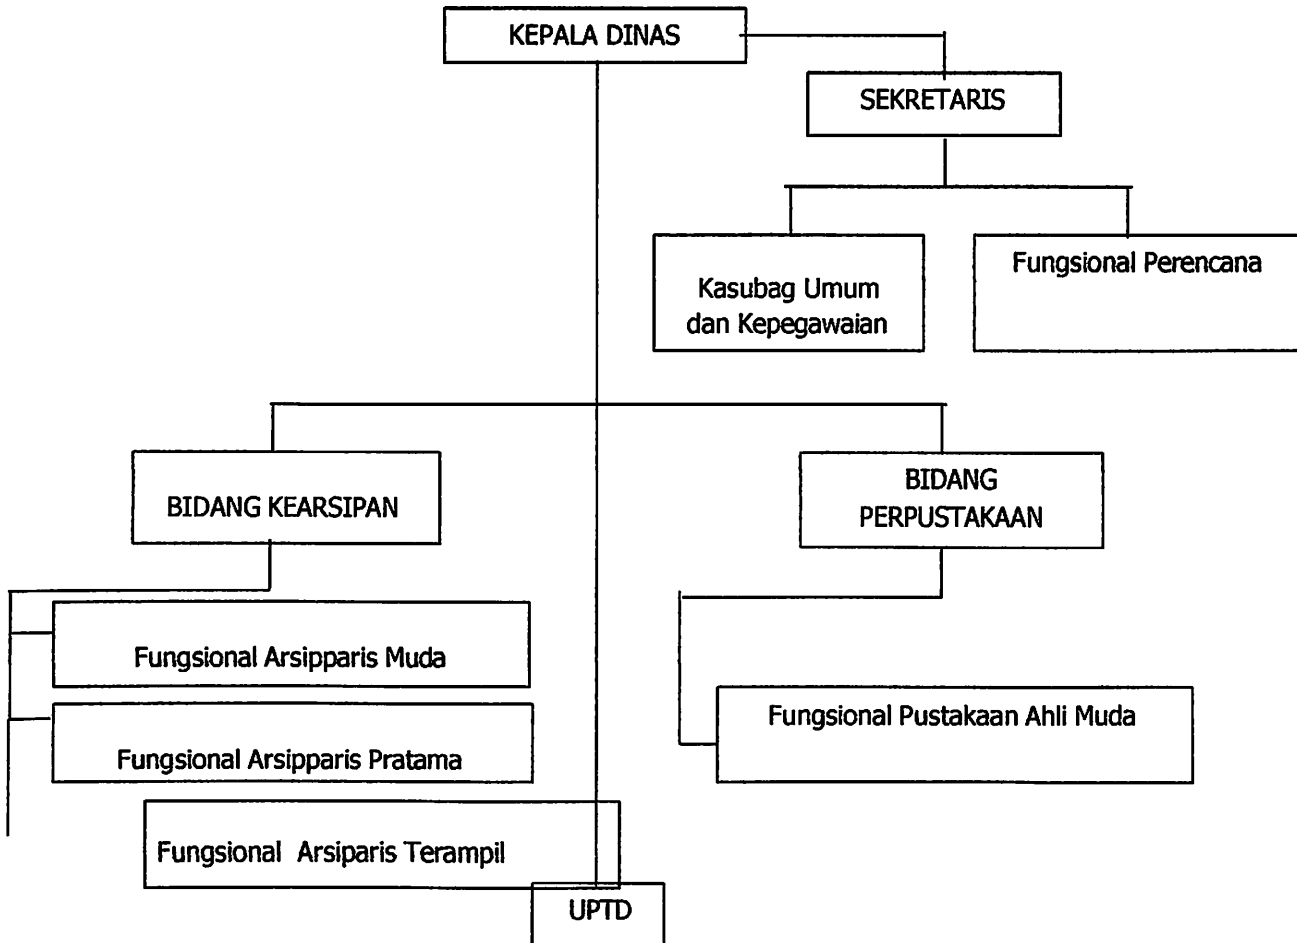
KEPALA DINAS

SEKRETARIS

Kasubag Umum dan Kepegawaian

Fungsional Perencana

BIDANG KEARSIPAN

BIDANG PERPUSTAKAAN

Fungsional Arsipparis Muda

Fungsional Arsipparis Pratama

Fungsional Arsiparis Terampil

Fungsional Pustakaan Ahli Muda

UPTD